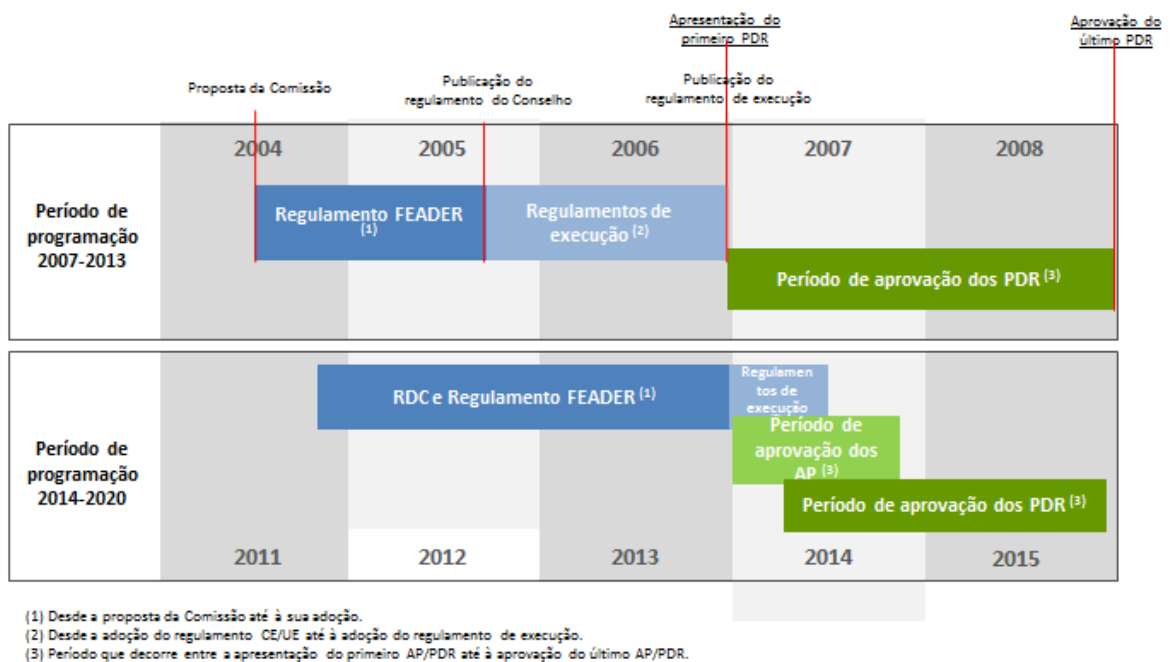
Apresentação do primeiro PDR

Aprovação do último PDR

Proposta da Comissão

Publicação do regulamento do Conselho

Publicação do regulamento de execução

2004 2005 2006 2007 2008

Período de programação 2007-2013

Regulamento FEADER $^{(1)}$

Regulamentos de execução $^{(2)}$

Período de aprovação dos PDR $^{(3)}$

Período de programação 2014-2020

RDC e Regulamento FEADER $^{(1)}$

Regulamentos de execução

Período de aprovação dos AP $^{(3)}$

Período de aprovação dos PDR $^{(3)}$

2011 2012 2013 2014 2015

(1) Desde a proposta da Comissão até à sua adoção.
(2) Desde a adoção do regulamento CE/UE até à adoção do regulamento de execução.
(3) Período que decorre entre a apresentação do primeiro AP/PDR até à aprovação do último AP/PDR.